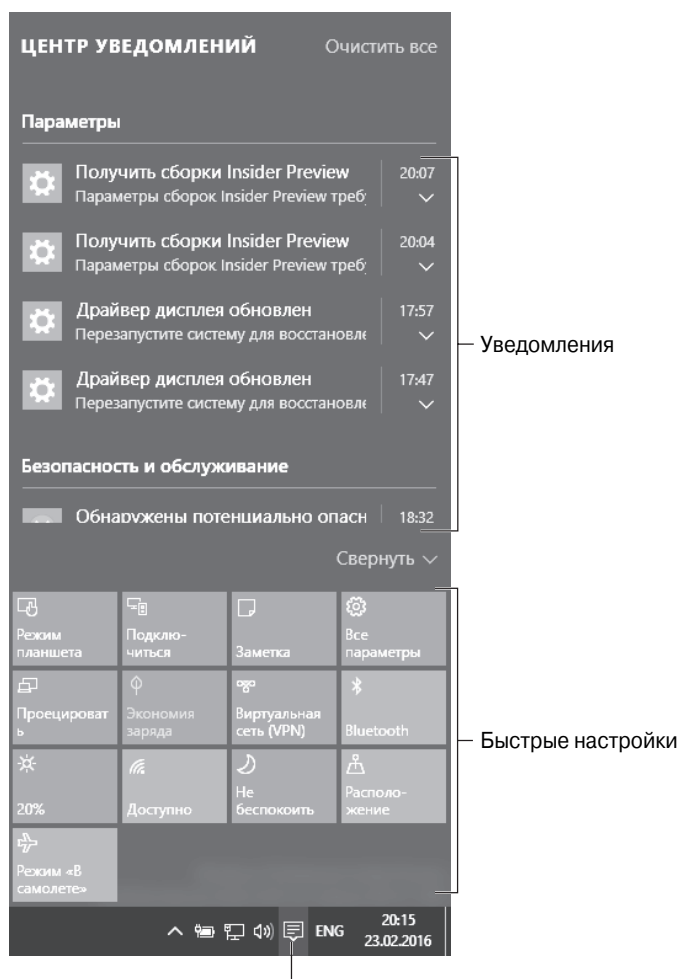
ЦЕНТР УВЕДОМЛЕНИЙ Очистить все

Параметры

Получить сборки Insider Preview
Параметры сборок Insider Preview треб
20:07

Получить сборки Insider Preview
Параметры сборок Insider Preview треб
20:04

Драйвер дисплея обновлен
Перезапустите систему для восстановле
17:57

Драйвер дисплея обновлен
Перезапустите систему для восстановле
17:47

Уведомления

Безопасность и обслуживание

Обнаружены потенциально опасн
18:32

Свернуть

Режим планшета
Подклю-читься
Заметка
Все параметры
Проецироват ь
Экономия заряда
Виртуальная сеть (VPN)
Bluetooth
20%
Доступно
Не беспокоить
Располо-жение
Режим «В самолете»

Быстрые настройки

ENG
20:15
23.02.2016